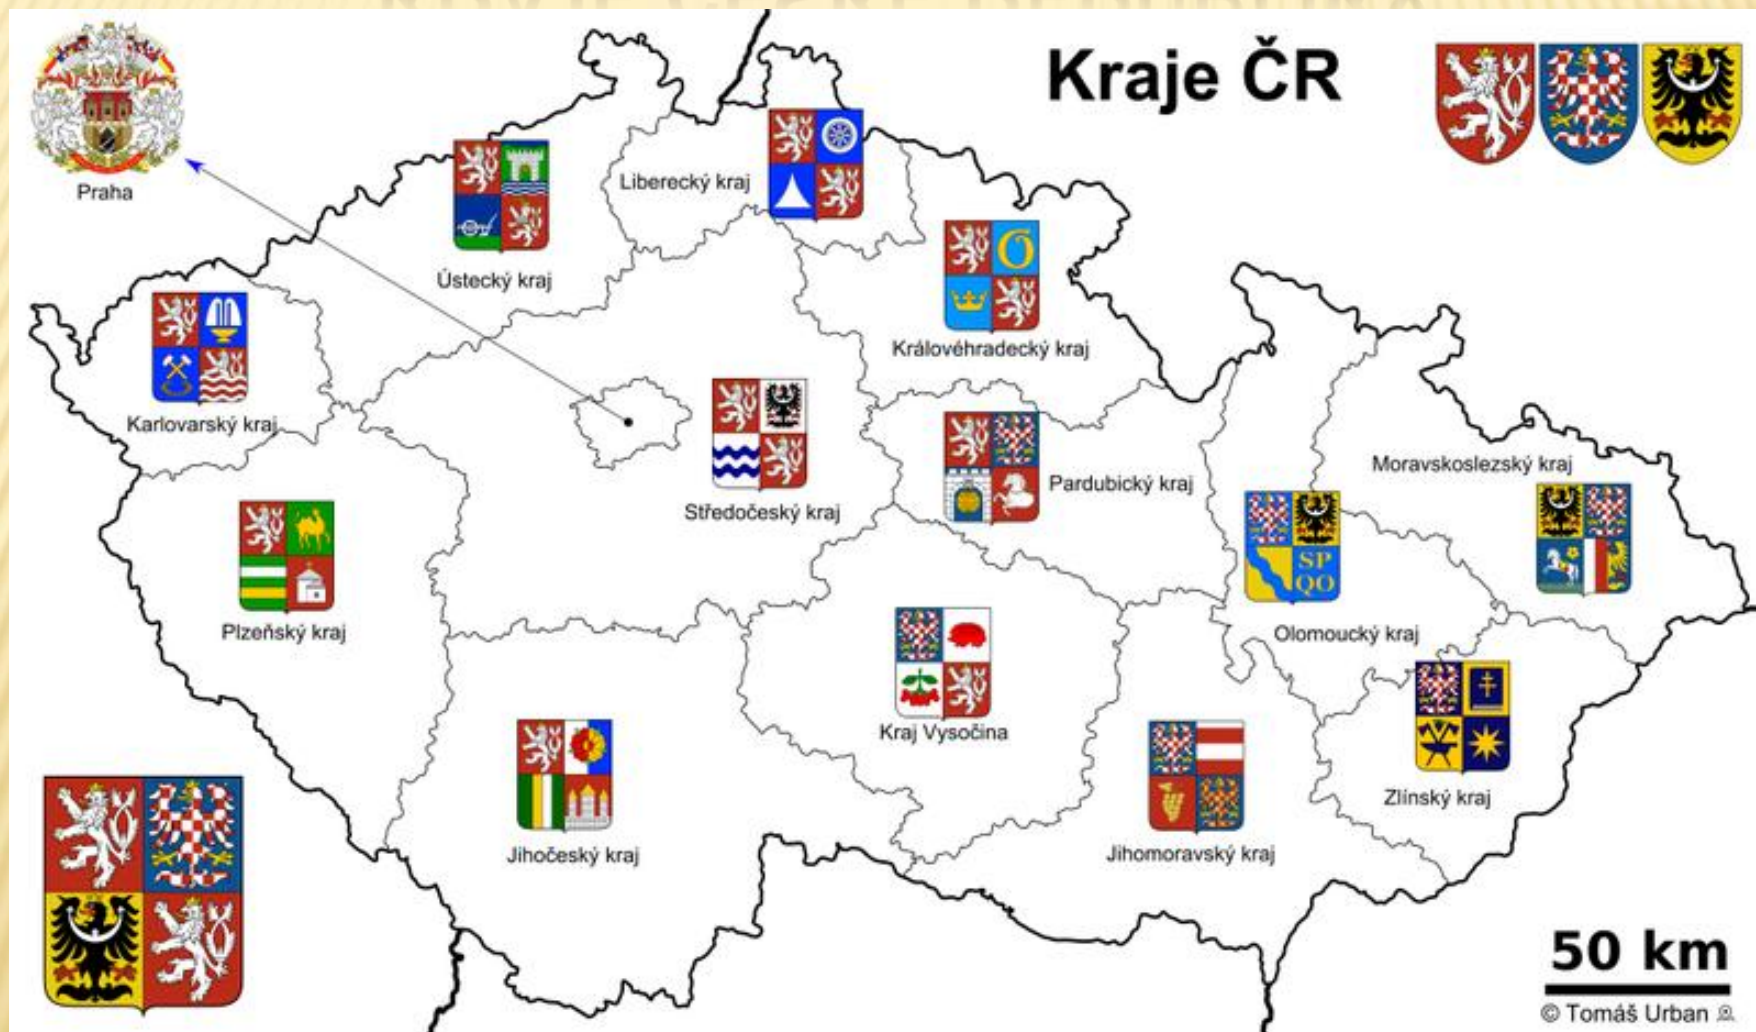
Kraje ČR

Praha

Ústecký kraj

Liberecký kraj

Královéhradecký kraj

Karlovarský kraj

Středočeský kraj

Pardubický kraj

Moravskoslezský kraj

Plzeňský kraj

SP QO

Olomoucký kraj

Kraj Vysočina

Zlínský kraj

Jihočeský kraj

Jihomoravský kraj

50 km

© Tomáš Urban